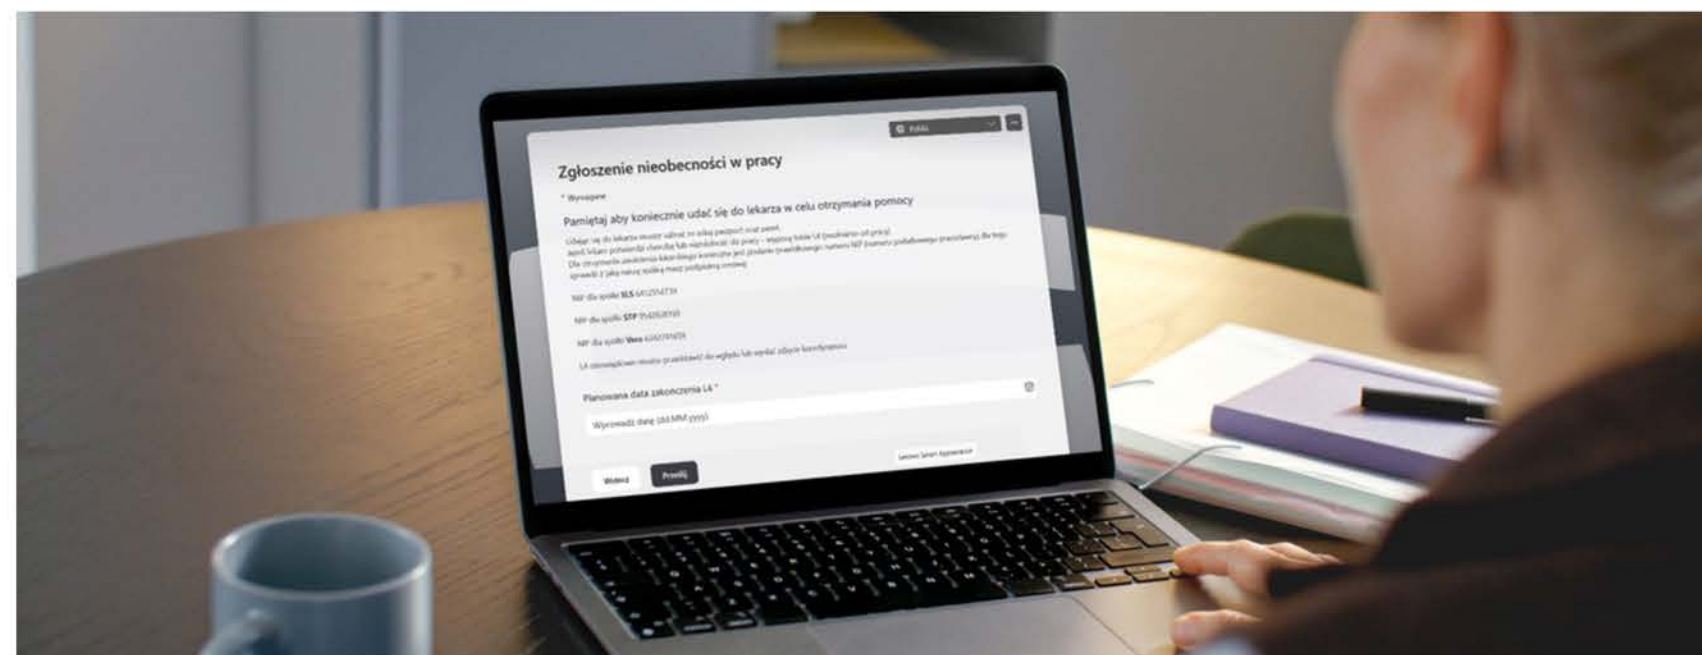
Polski

Zgłoszenie nieobecności w pracy

* Wymagane

Pamiętaj aby koniecznie udać się do lekarza w celu otrzymania pomocy

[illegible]

NIP dla spółki SLS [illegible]

NIP dla spółki STP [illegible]

NIP dla spółki Vero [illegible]

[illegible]

Planowana data zakończenia L4 *

Wprowadź datę (dd.MM.yyyy)

Wstecz Prześlij

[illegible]